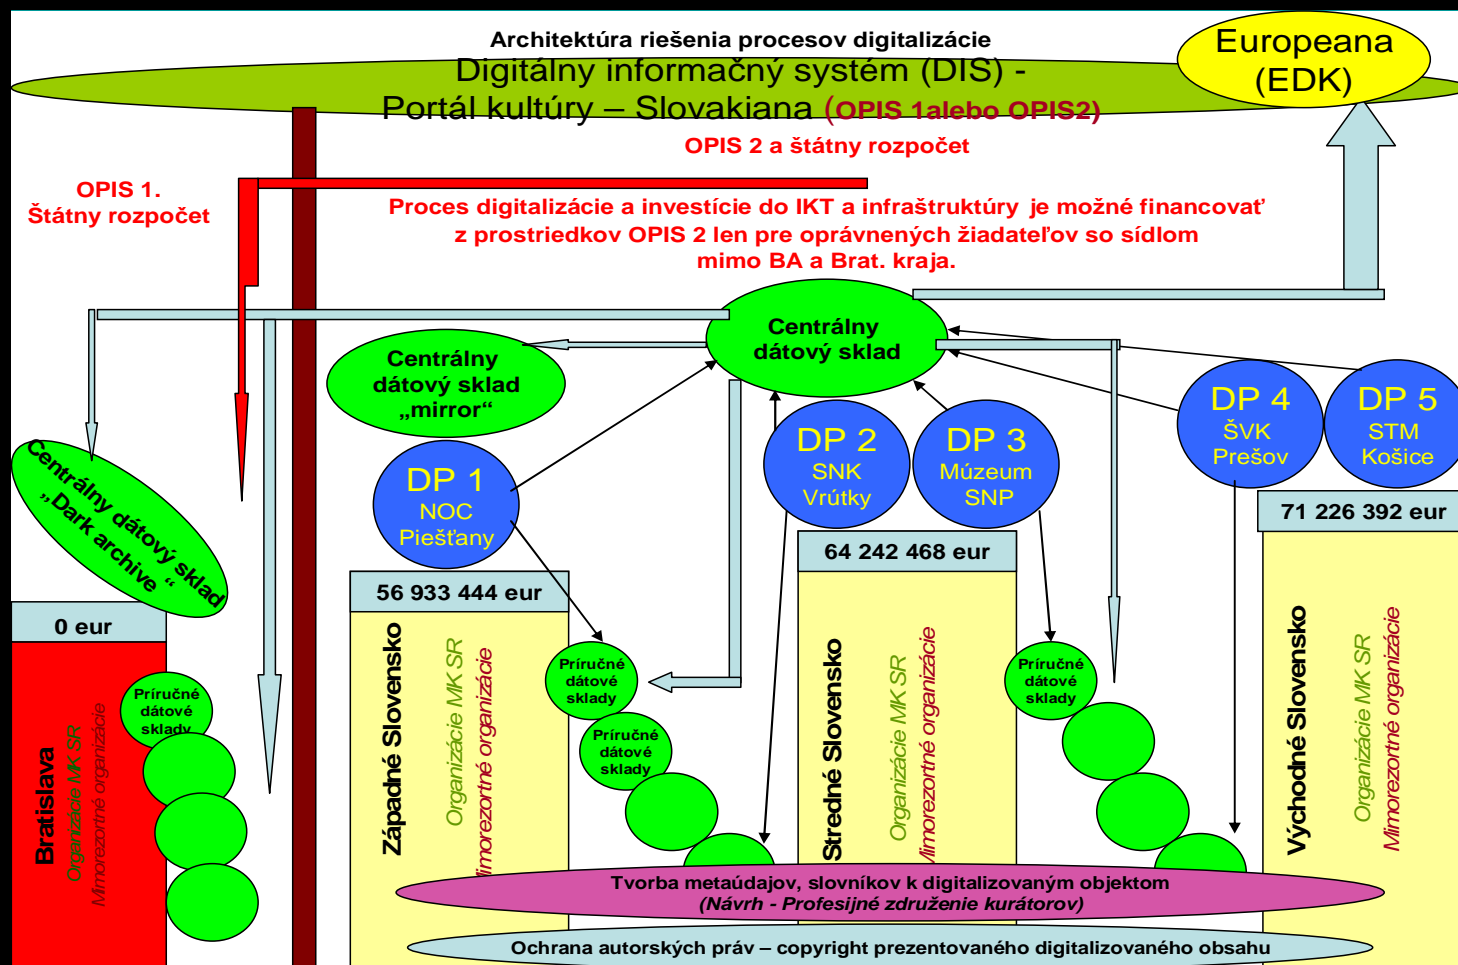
Architektúra riešenia procesov digitalizácie

Digitálny informačný systém (DIS) - Portál kultúry – Slovakiana (OPIS 1alebo OPIS2)

Europeana (EDK)

OPIS 2 a štátny rozpočet

OPIS 1. Štátny rozpočet

Proces digitalizácie a investície do IKT a infraštruktúry je možné financovať z prostriedkov OPIS 2 len pre oprávnených žiadateľov so sídlom mimo BA a Brat. kraja.

Centrálny dátový sklad

Centrálny dátový sklad „mirror“

Centrálny dátový sklad „Dark archive “

DP 1 NOC Piešťany

DP 2 SNK Vrútky

DP 3 Múzeum SNP

DP 4 ŠVK Prešov

DP 5 STM Košice

0 eur

56 933 444 eur

64 242 468 eur

71 226 392 eur

Príručné dátové sklady

Príručné dátové sklady

Príručné dátové sklady

Príručné dátové sklady

Bratislava
Organizácie MK SR
Mimorezortné organizácie

Západné Slovensko
Organizácie MK SR
Mimorezortné organizácie

Stredné Slovensko
Organizácie MK SR
Mimorezortné organizácie

Východné Slovensko
Organizácie MK SR
Mimorezortné organizácie

Tvorba metaúdajov, slovníkov k digitalizovaným objektom
(Návrh - Profesijné združenie kurátorov)

Ochrana autorských práv – copyright prezentovaného digitalizovaného obsahu